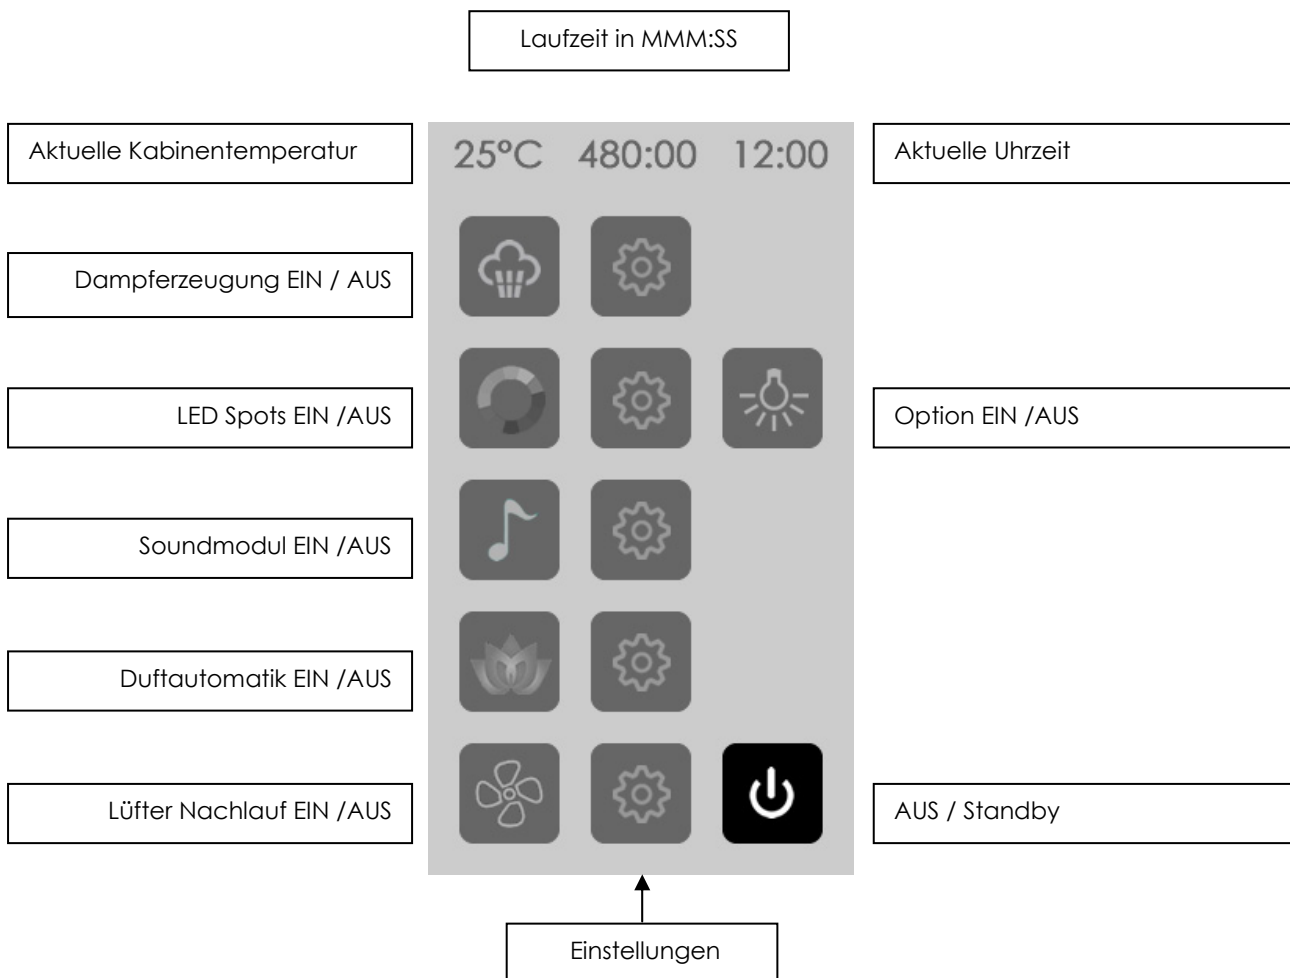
Laufzeit in MMM:SS

Aktuelle Kabinentemperatur

25°C 480:00 12:00

Aktuelle Uhrzeit

Dampferzeugung EIN / AUS

LED Spots EIN /AUS

Option EIN /AUS

Soundmodul EIN /AUS

Duftautomatik EIN /AUS

Lüfter Nachlauf EIN /AUS

AUS / Standby

Einstellungen